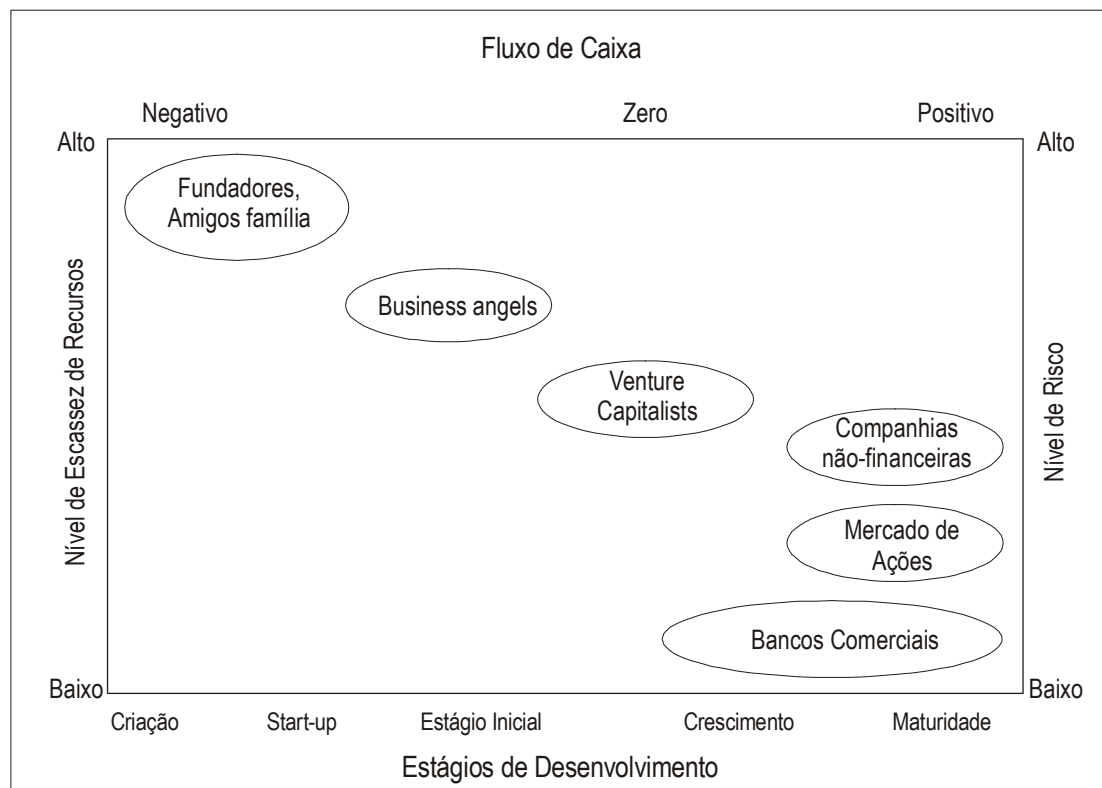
Fluxo de Caixa

Negativo
Zero
Positivo

Alto
Alto

Nível de Escassez de Recursos

Nível de Risco

Fundadores, Amigos família

Business angels

Venture Capitalists

Companhias não-financeiras

Mercado de Ações

Bancos Comerciais

Baixo
Baixo

Criação
Start-up
Estágio Inicial
Crescimento
Maturidade

Estágios de Desenvolvimento